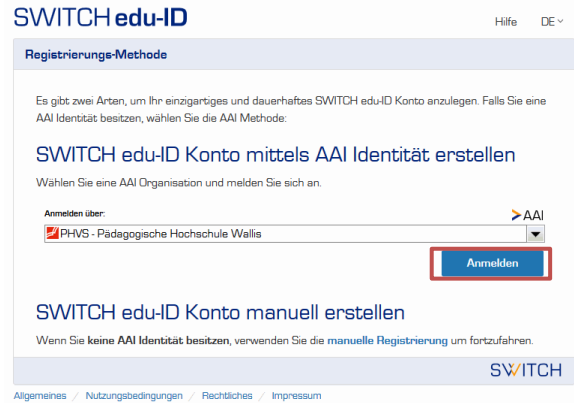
SWITCH edu-ID

Hilfe DE

Registrierungs-Methode

Es gibt zwei Arten, um Ihr einzigartiges und dauerhaftes SWITCH edu-ID Konto anzulegen. Falls Sie eine AAI Identität besitzen, wählen Sie die AAI Methode:

SWITCH edu-ID Konto mittels AAI Identität erstellen

Wählen Sie eine AAI Organisation und melden Sie sich an.

Anmelden über:

AAI

PHVS - Pädagogische Hochschule Wallis

Anmelden

SWITCH edu-ID Konto manuell erstellen

Wenn Sie keine AAI Identität besitzen, verwenden Sie die manuelle Registrierung um fortzufahren.

SWITCH

Allgemeines / Nutzungsbedingungen / Rechtliches / Impressum